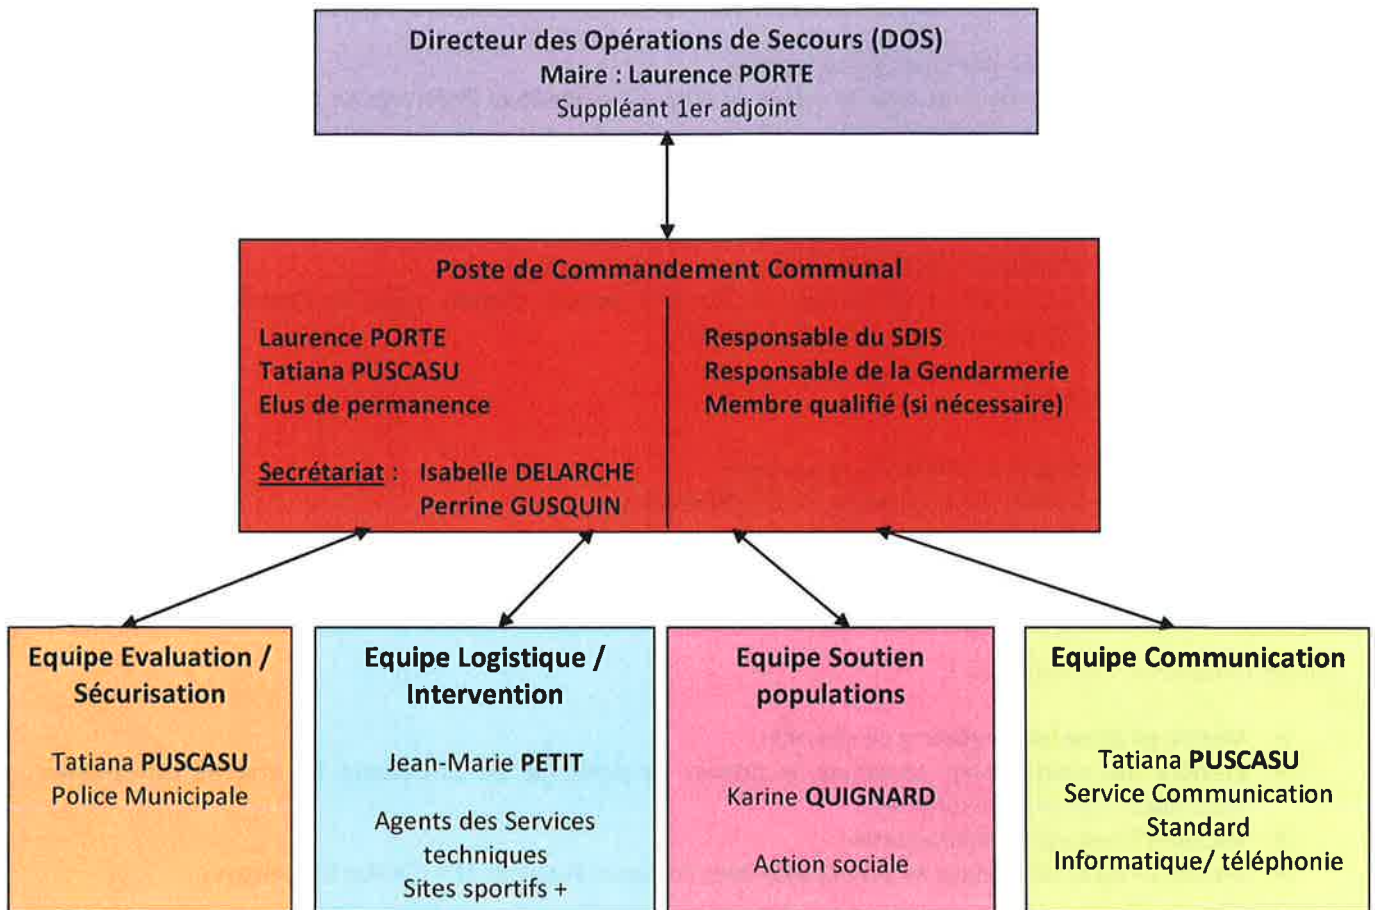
Directeur des Opérations de Secours (DOS)
Maire : Laurence PORTE
Suppléant 1er adjoint

Poste de Commandement Communal

Laurence PORTE
Tatiana PUSCASU
Elus de permanence

Secrétariat : Isabelle DELARCHE
Perrine GUSQUIN

Responsable du SDIS
Responsable de la Gendarmerie
Membre qualifié (si nécessaire)

Equipe Evaluation / Sécurisation

Tatiana PUSCASU
Police Municipale

Equipe Logistique / Intervention

Jean-Marie PETIT

Agents des Services techniques
Sites sportifs +

Equipe Soutien populations

Karine QUIGNARD

Action sociale

Equipe Communication

Tatiana PUSCASU
Service Communication
Standard
Informatique/ téléphonie